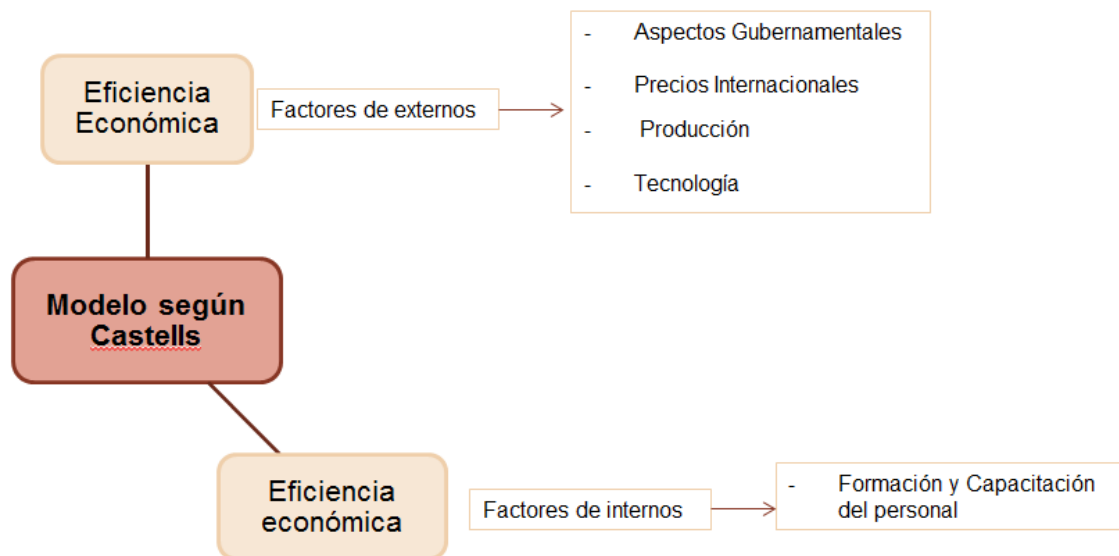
Eficiencia Económica

Factores de externos

- Aspectos Gubernamentales
- Precios Internacionales
- Producción
- Tecnología

Modelo según Castells

Eficiencia económica

Factores de internos

- Formación y Capacitación del personal